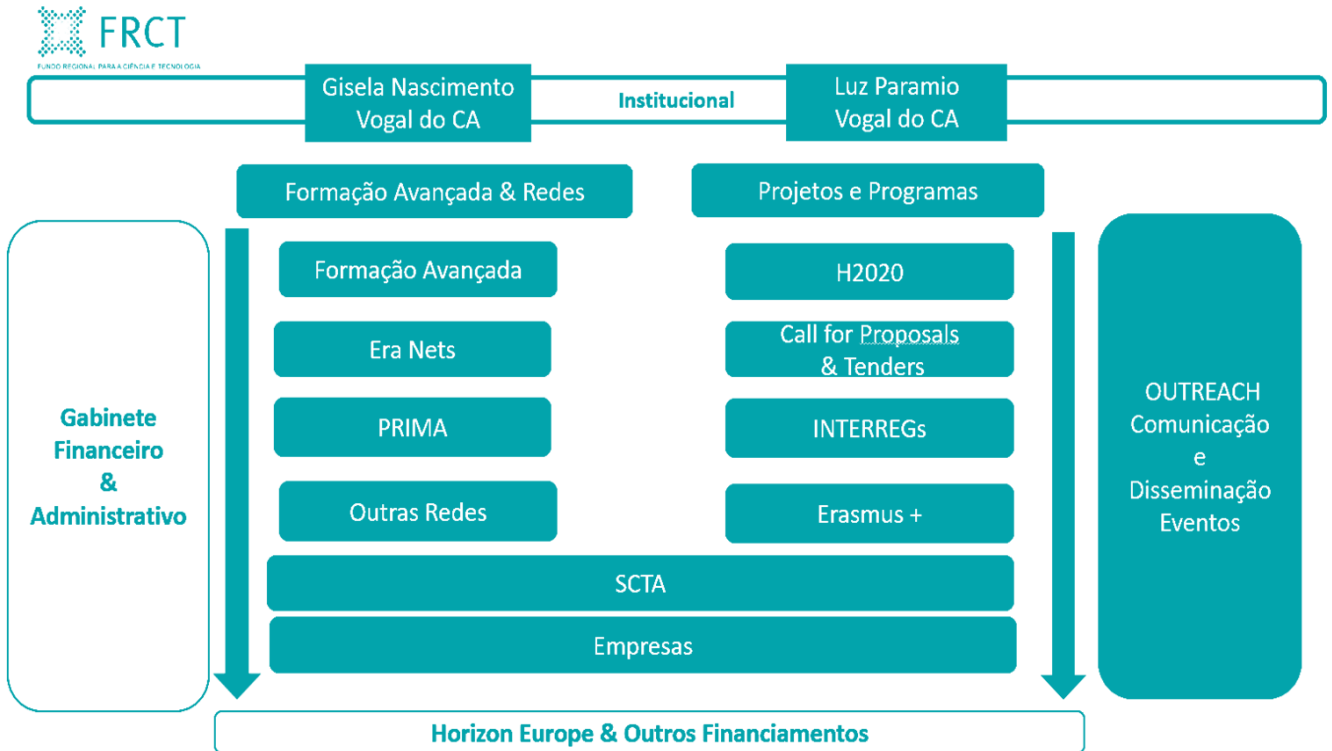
FRCT
FUNDO REGIONAL PARA A CIÊNCIA E TECNOLOGIA

Gisela Nascimento
Vogal do CA

Institucional

Luz Paramio
Vogal do CA

Formação Avançada & Redes

Projetos e Programas

Gabinete Financeiro & Administrativo

Formação Avançada

Era Nets

PRIMA

Outras Redes

H2020

Call for Proposals & Tenders

INTERREGs

Erasmus +

OUTREACH Comunicação e Disseminação Eventos

SCTA

Empresas

Horizon Europe & Outros Financiamentos